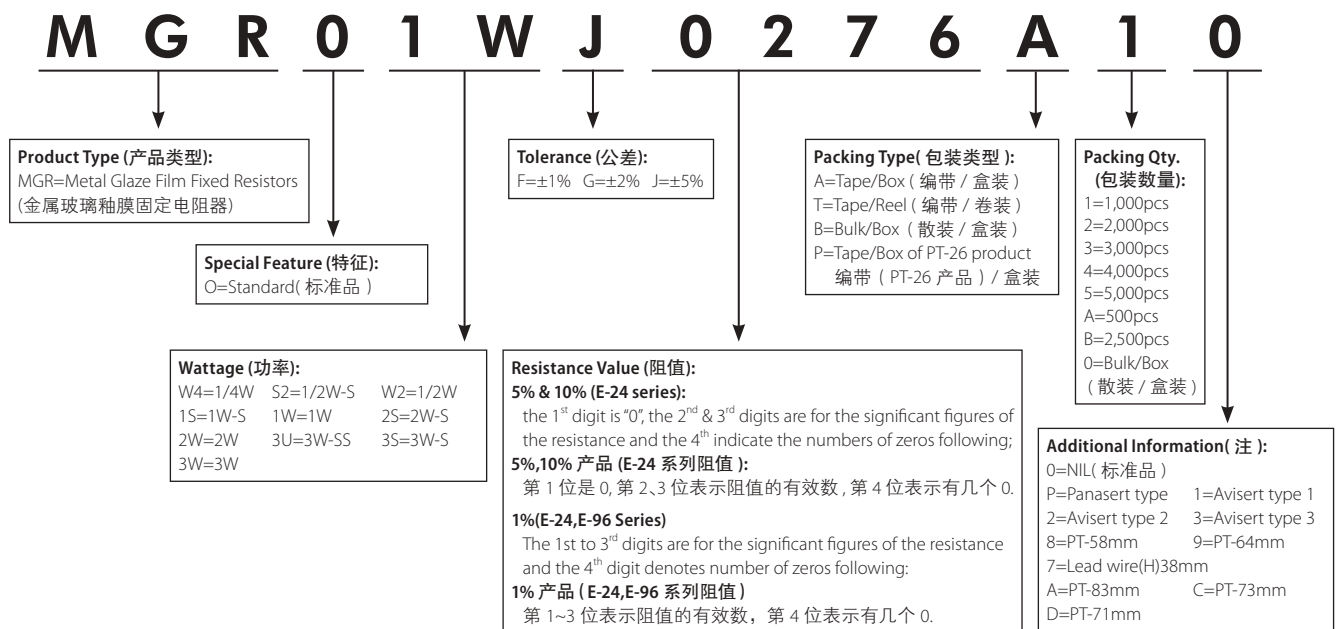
M G R 0 1 W J 0 2 7 6 A 1 0

**Product Type (产品类型):**
MGR=Metal Glaze Film Fixed Resistors
(金属玻璃釉膜固定电阻器)

**Special Feature (特征):**
O=Standard( 标准品 )

**Wattage (功率):**

| | | |
|---|---|---|
| W4=1/4W | S2=1/2W-S | W2=1/2W |
| 1S=1W-S | 1W=1W | 2S=2W-S |
| 2W=2W | 3U=3W-SS | 3S=3W-S |
| 3W=3W | | |

**Tolerance (公差):**
F=±1% G=±2% J=±5%

**Resistance Value (阻值):**
**5% & 10% (E-24 series):**
the 1$^{st}$ digit is "0", the 2$^{nd}$ & 3$^{rd}$ digits are for the significant figures of the resistance and the 4$^{th}$ indicate the numbers of zeros following;
**5%,10% 产品 (E-24 系列阻值 ):**
第 1 位是 0, 第 2、3 位表示阻值的有效数 , 第 4 位表示有几个 0.

**1%(E-24,E-96 Series)**
The 1st to 3$^{rd}$ digits are for the significant figures of the resistance and the 4$^{th}$ digit denotes number of zeros following:
**1% 产品 ( E-24,E-96 系列阻值 )**
第 1~3 位表示阻值的有效数，第 4 位表示有几个 0.

**Packing Type( 包装类型 ):**
A=Tape/Box ( 编带 / 盒装 )
T=Tape/Reel ( 编带 / 卷装 )
B=Bulk/Box ( 散装 / 盒装 )
P=Tape/Box of PT-26 product
编带 ( PT-26 产品 ) / 盒装

**Packing Qty.**
**(包装数量):**
1=1,000pcs
2=2,000pcs
3=3,000pcs
4=4,000pcs
5=5,000pcs
A=500pcs
B=2,500pcs
0=Bulk/Box
( 散装 / 盒装 )

**Additional Information( 注 ):**
0=NIL( 标准品 )
P=Panasert type 1=Avisert type 1
2=Avisert type 2 3=Avisert type 3
8=PT-58mm 9=PT-64mm
7=Lead wire(H)38mm
A=PT-83mm C=PT-73mm
D=PT-71mm